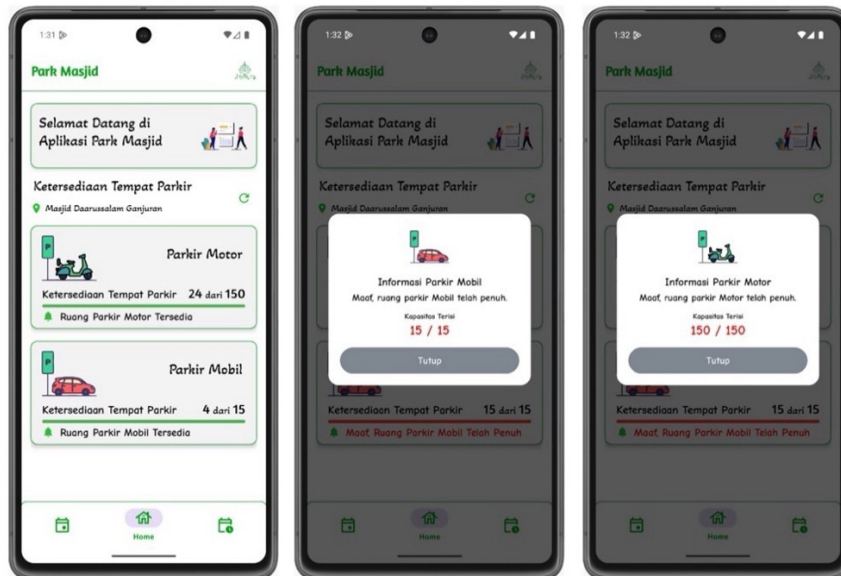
1:31

Park Masjid

Selamat Datang di Aplikasi Park Masjid

Ketersediaan Tempat Parkir

Masjid Daarussalam Ganjuran

P

Parkir Motor

Ketersediaan Tempat Parkir 24 dari 150

Ruang Parkir Motor Tersedia

P

Parkir Mobil

Ketersediaan Tempat Parkir 4 dari 15

Ruang Parkir Mobil Tersedia

Home

1:32

Park Masjid

Selamat Datang di Aplikasi Park Masjid

Ketersediaan Tempat Parkir

Masjid Daarussalam Ganjuran

Informasi Parkir Mobil

Maaf, ruang parkir Mobil telah penuh.

Kapasitas Terisi

15 / 15

Tutup

Ketersediaan Tempat Parkir 15 dari 15

Maaf, Ruang Parkir Mobil Telah Penuh

Home

1:32

Park Masjid

Selamat Datang di Aplikasi Park Masjid

Ketersediaan Tempat Parkir

Masjid Daarussalam Ganjuran

Informasi Parkir Motor

Maaf, ruang parkir Motor telah penuh.

Kapasitas Terisi

150 / 150

Tutup

Ketersediaan Tempat Parkir 15 dari 15

Maaf, Ruang Parkir Mobil Telah Penuh

Home